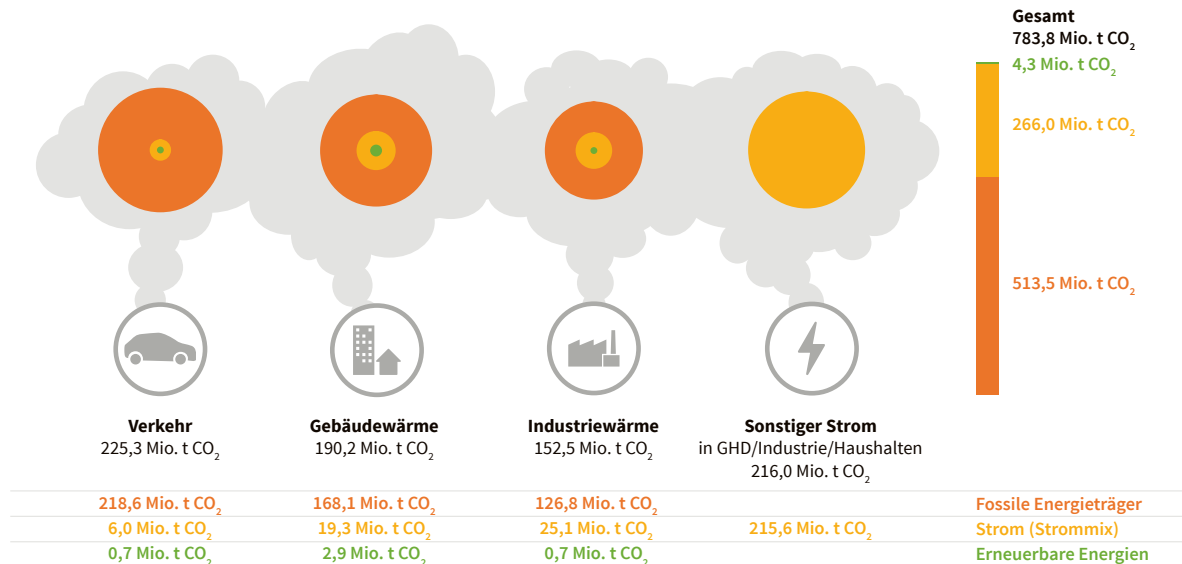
Gesamt
783,8 Mio. t $CO_2$
4,3 Mio. t $CO_2$
266,0 Mio. t $CO_2$
513,5 Mio. t $CO_2$

Verkehr
225,3 Mio. t $CO_2$

Gebäudewärme
190,2 Mio. t $CO_2$

Industriewärme
152,5 Mio. t $CO_2$

Sonstiger Strom
in GHD/Industrie/Haushalten
216,0 Mio. t $CO_2$

| 218,6 Mio. t $CO_2$ | 168,1 Mio. t $CO_2$ | 126,8 Mio. t $CO_2$ | | Fossile Energieträger |
|---|---|---|---|---|
| 6,0 Mio. t $CO_2$ | 19,3 Mio. t $CO_2$ | 25,1 Mio. t $CO_2$ | 215,6 Mio. t $CO_2$ | Strom (Strommix) |
| 0,7 Mio. t $CO_2$ | 2,9 Mio. t $CO_2$ | 0,7 Mio. t $CO_2$ | | Erneuerbare Energien |